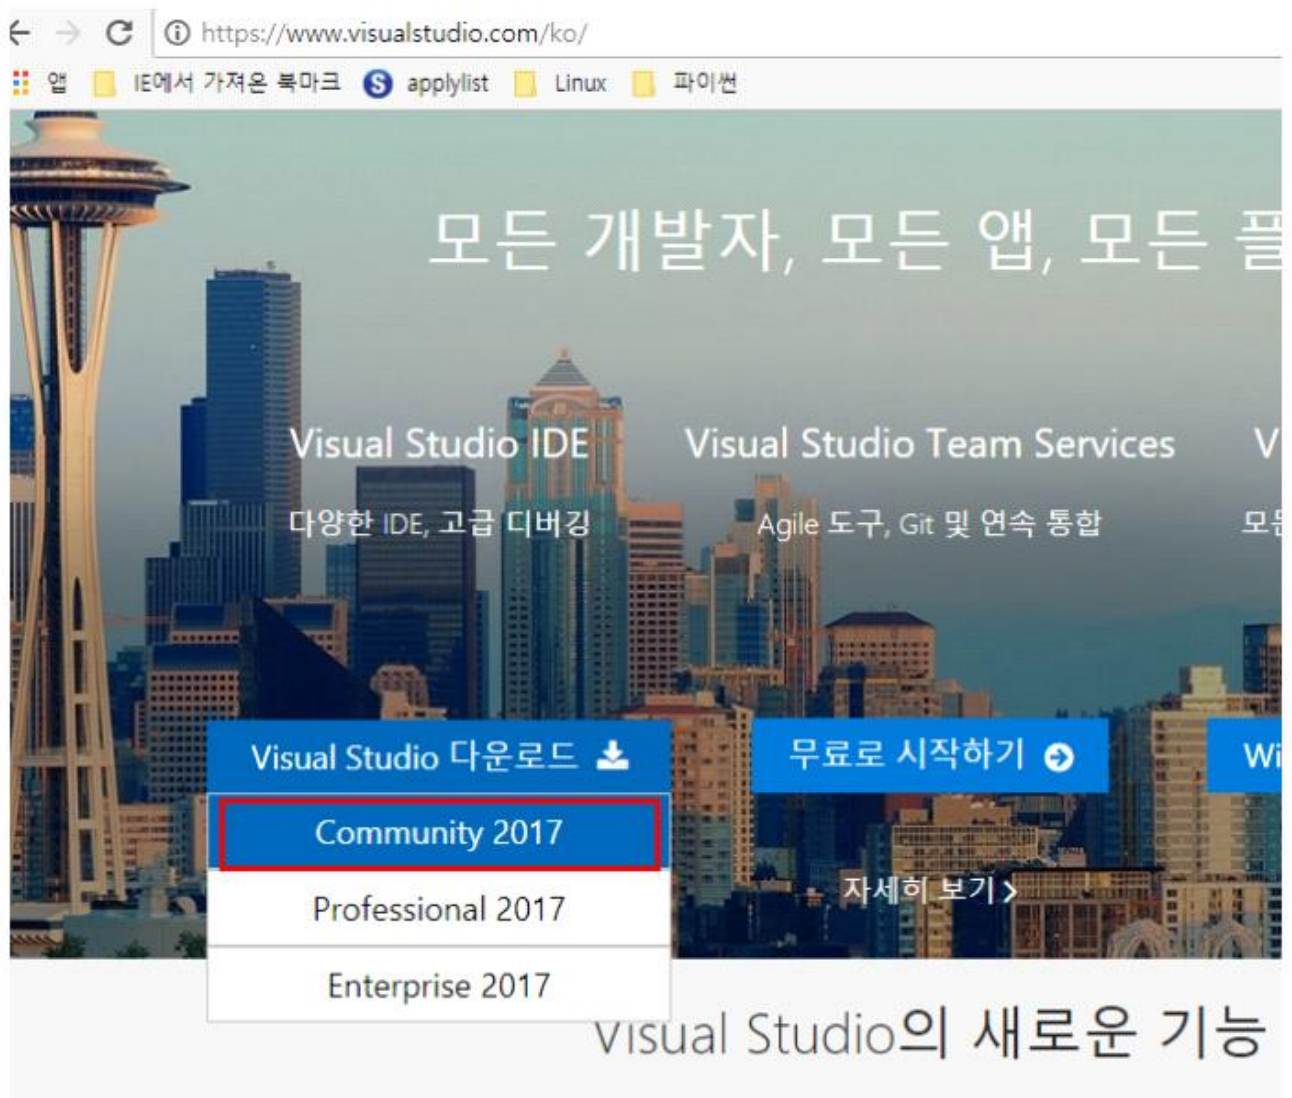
https://www.visualstudio.com/ko/

앱 IE에서 가져온 북마크 applylist Linux 파이썬

모든 개발자, 모든 앱, 모든 플

Visual Studio IDE
다양한 IDE, 고급 디버깅

Visual Studio Team Services
Agile 도구, Git 및 연속 통합

V
모든

Visual Studio 다운로드

Community 2017
Professional 2017
Enterprise 2017

무료로 시작하기

Wi

자세히 보기 >

Visual Studio의 새로운 기능